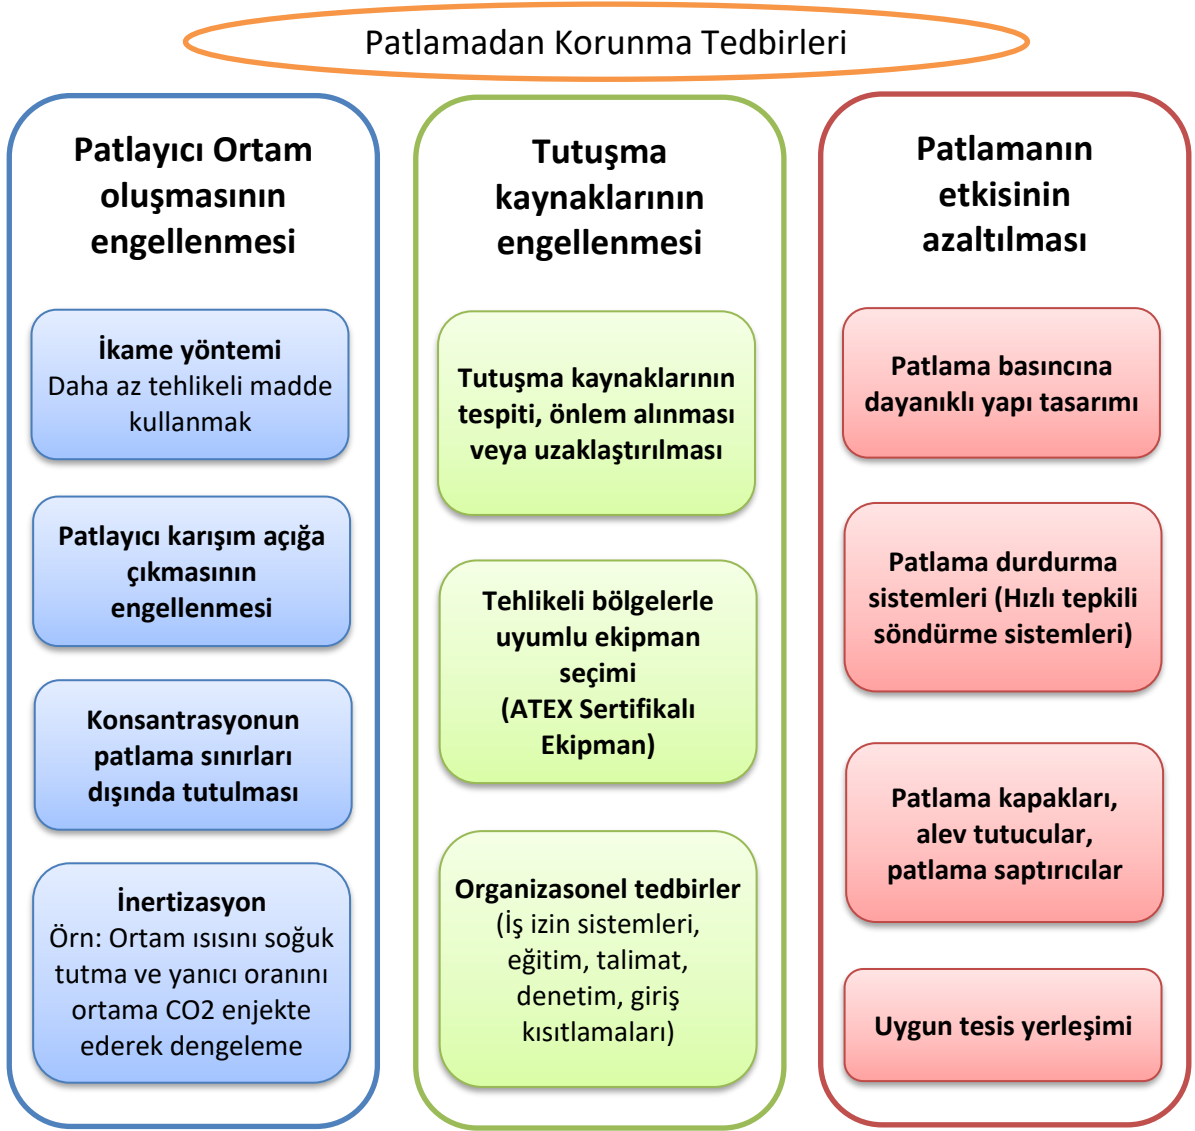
Patlamadan Korunma Tedbirleri

Patlayıcı Ortam oluşmasının engellenmesi

İkame yöntemi
Daha az tehlikeli madde kullanmak

Patlayıcı karışım açığa çıkmasının engellenmesi

Konsantrasyonun patlama sınırları dışında tutulması

İnertizasyon
Örn: Ortam ısısını soğuk tutma ve yanıcı oranını ortama CO2 enjekte ederek dengeleme

Tutuşma kaynaklarının engellenmesi

Tutuşma kaynaklarının tespiti, önlem alınması veya uzaklaştırılması

Tehlikeli bölgelerle uyumlu ekipman seçimi
(ATEX Sertifikalı Ekipman)

Organizasonel tedbirler
(İş izin sistemleri, eğitim, talimat, denetim, giriş kısıtlamaları)

Patlamanın etkisinin azaltılması

Patlama basıncına dayanıklı yapı tasarımı

Patlama durdurma sistemleri (Hızlı tepkili söndürme sistemleri)

Patlama kapakları, alev tutucular, patlama saptırıcılar

Uygun tesis yerleşimi